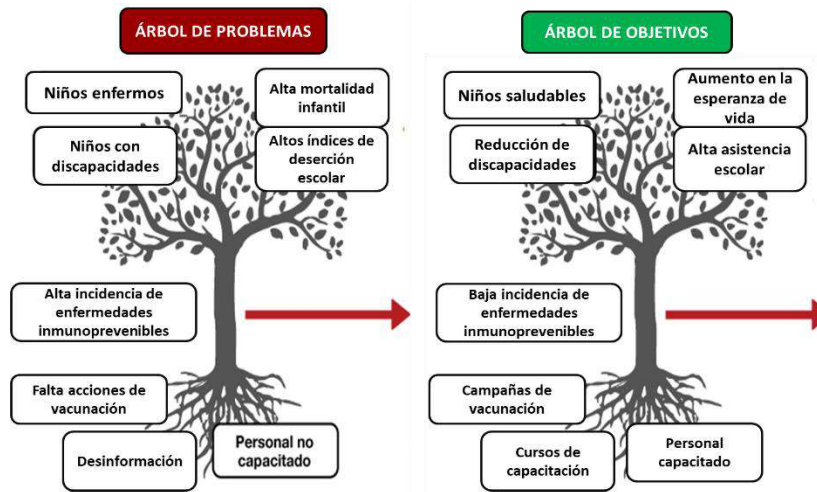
ÁRBOL DE PROBLEMAS

Niños enfermos

Alta mortalidad infantil

Niños con discapacidades

Altos índices de deserción escolar

Alta incidencia de enfermedades inmunoprevenibles

Falta acciones de vacunación

Desinformación

Personal no capacitado

ÁRBOL DE OBJETIVOS

Niños saludables

Aumento en la esperanza de vida

Reducción de discapacidades

Alta asistencia escolar

Baja incidencia de enfermedades inmunoprevenibles

Campañas de vacunación

Cursos de capacitación

Personal capacitado